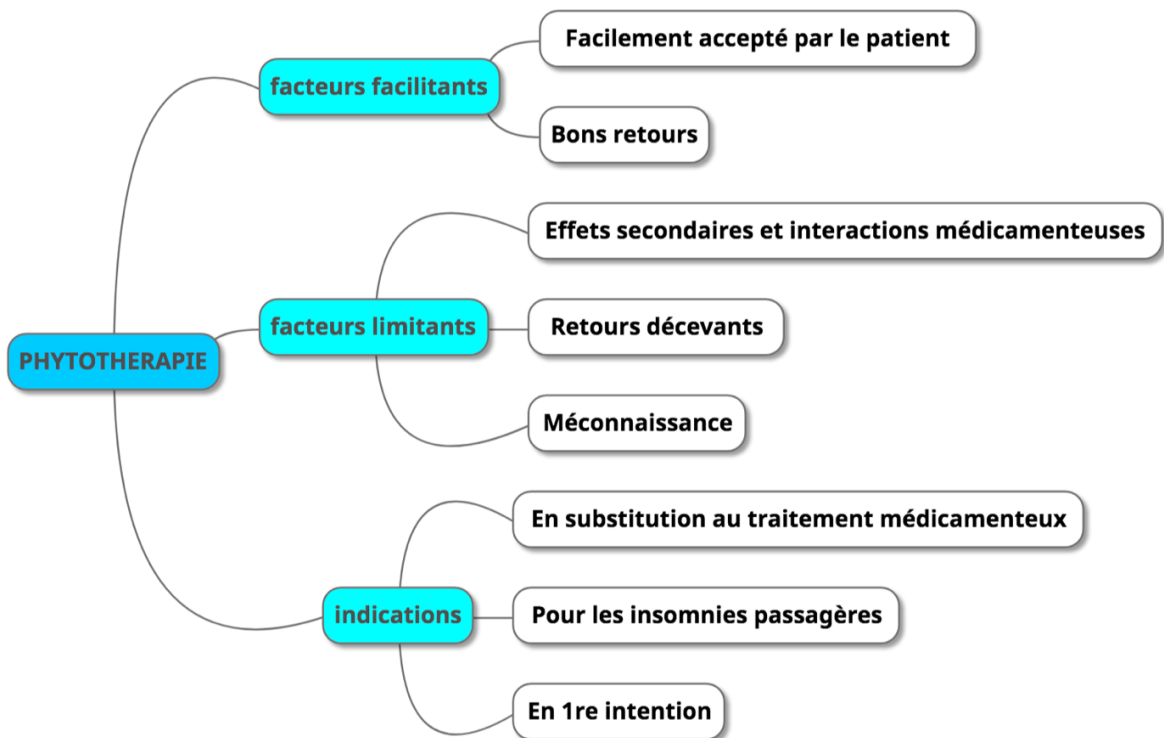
PHYTOTHERAPIE

facteurs facilitants

Facilement accepté par le patient

Bons retours

facteurs limitants

Effets secondaires et interactions médicamenteuses

Retours décevants

Méconnaissance

indications

En substitution au traitement médicamenteux

Pour les insomnies passagères

En 1re intention